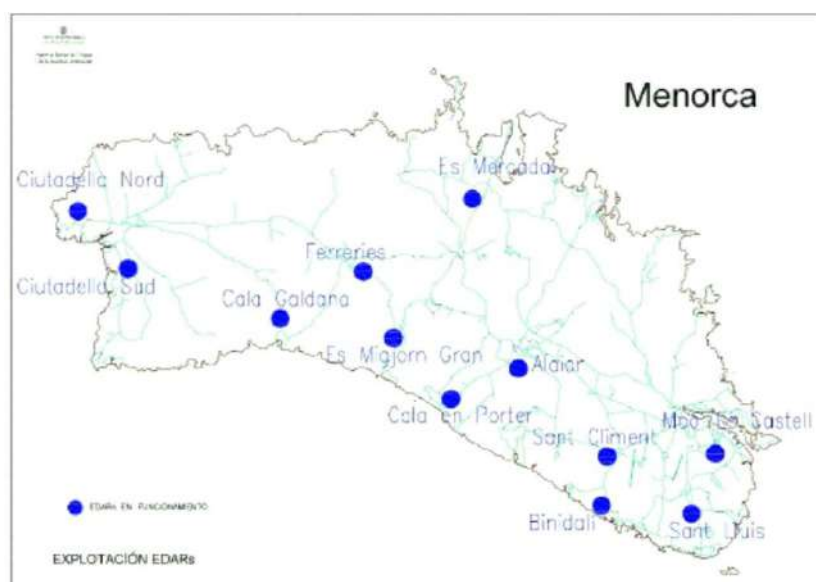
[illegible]

Menorca

Ciutadella Nord

Es Mercadal

Ferreries

Ciutadella Sud

Cala Galdana

Es Migjorn Gran

Alaior

Cala en Porter

Sant Climent

Mao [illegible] Castell

Binidali

Sant Lluis

EDARs EN FUNCIONAMENTO

EXPLOTACIÓN EDARs